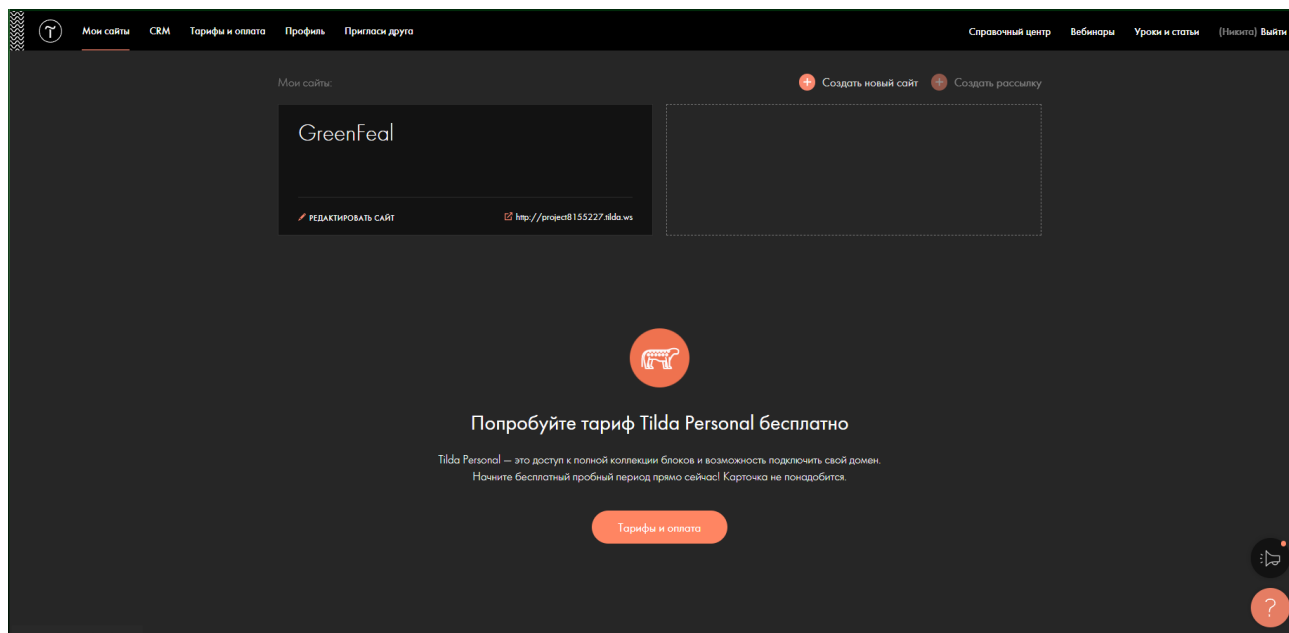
Мои сайты CRM Тарифы и оплата Профиль Пригласи друга

Справочный центр Вебинары Уроки и статьи (Никита) Выйти

Мои сайты:

Создать новый сайт Создать рассылку

GreenFeal

РЕДАКТИРОВАТЬ САЙТ

http://project8155227.tilda.ws

Попробуйте тариф Tilda Personal бесплатно

Tilda Personal — это доступ к полной коллекции блоков и возможность подключить свой домен. Начните бесплатный пробный период прямо сейчас! Карточка не понадобится.

Тарифы и оплата

?